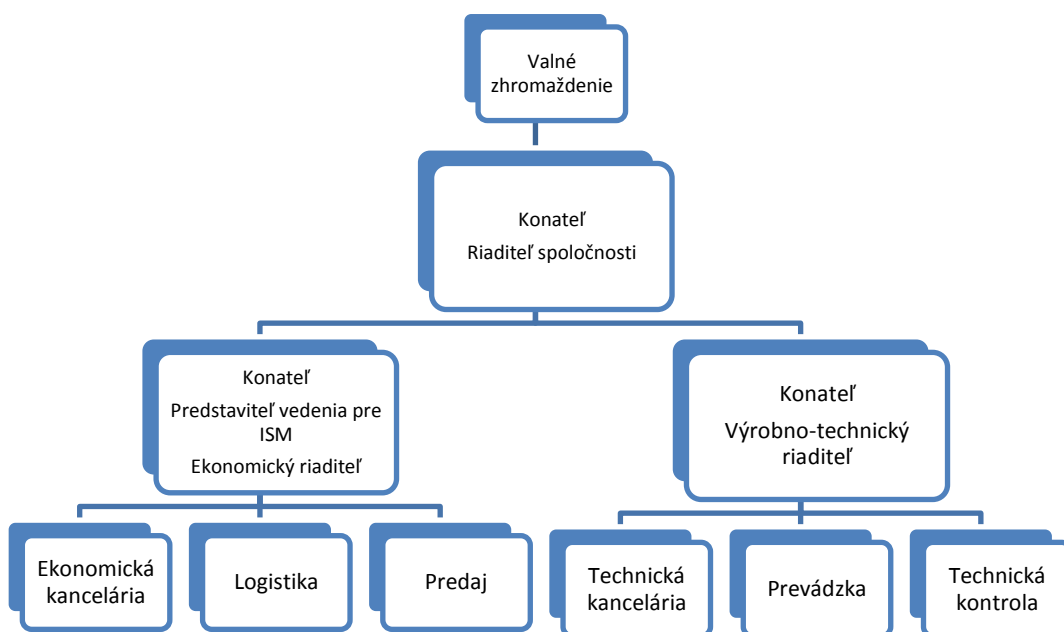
Valné zhromaždenie

Konateľ
Riaditeľ spoločnosti

Konateľ
Predstaviteľ vedenia pre ISM
Ekonomický riaditeľ

Konateľ
Výrobno-technický riaditeľ

Ekonomická kancelária

Logistika

Predaj

Technická kancelária

Prevádzka

Technická kontrola